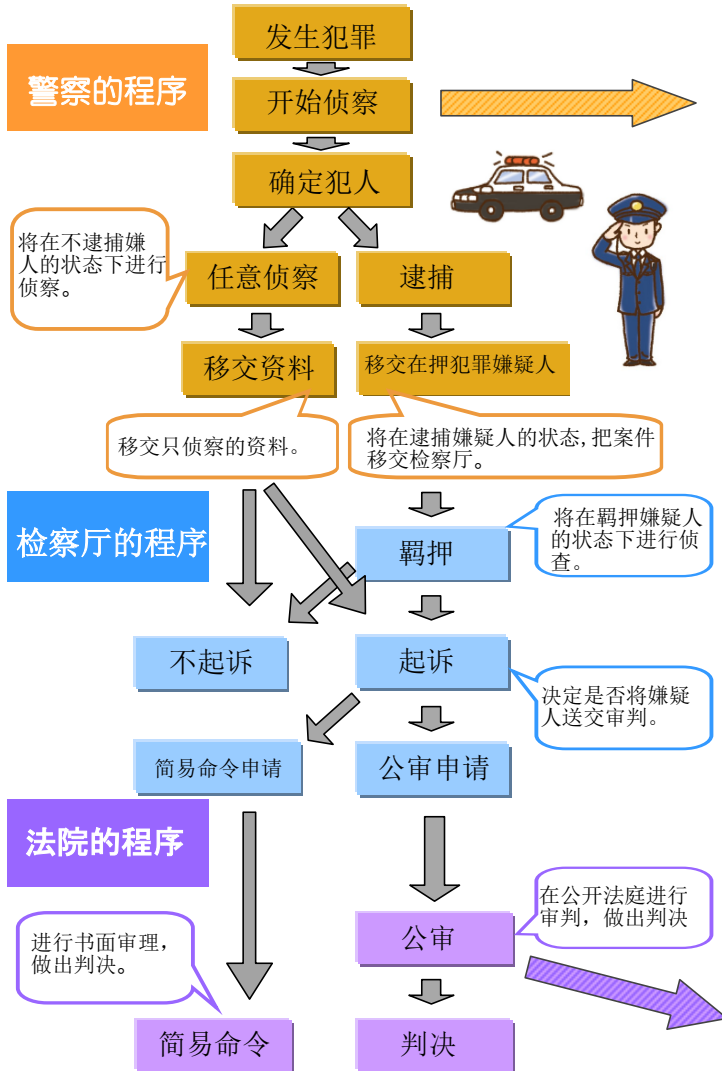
警察的程序

发生犯罪

开始侦察

确定犯人

将在不逮捕嫌人的状态下进行侦察。

任意侦察

逮捕

移交资料

移交在押犯罪嫌疑人

移交只侦察的资料。

将在逮捕嫌疑人的状态,把案件移交检察厅。

检察厅的程序

羁押

将在羁押嫌疑人的状态下进行侦查。

不起诉

起诉

决定是否将嫌疑人送交审判。

简易命令申请

公审申请

法院的程序

在公开法庭进行审判，做出判决

进行书面审理，做出判决。

公审

简易命令

判决